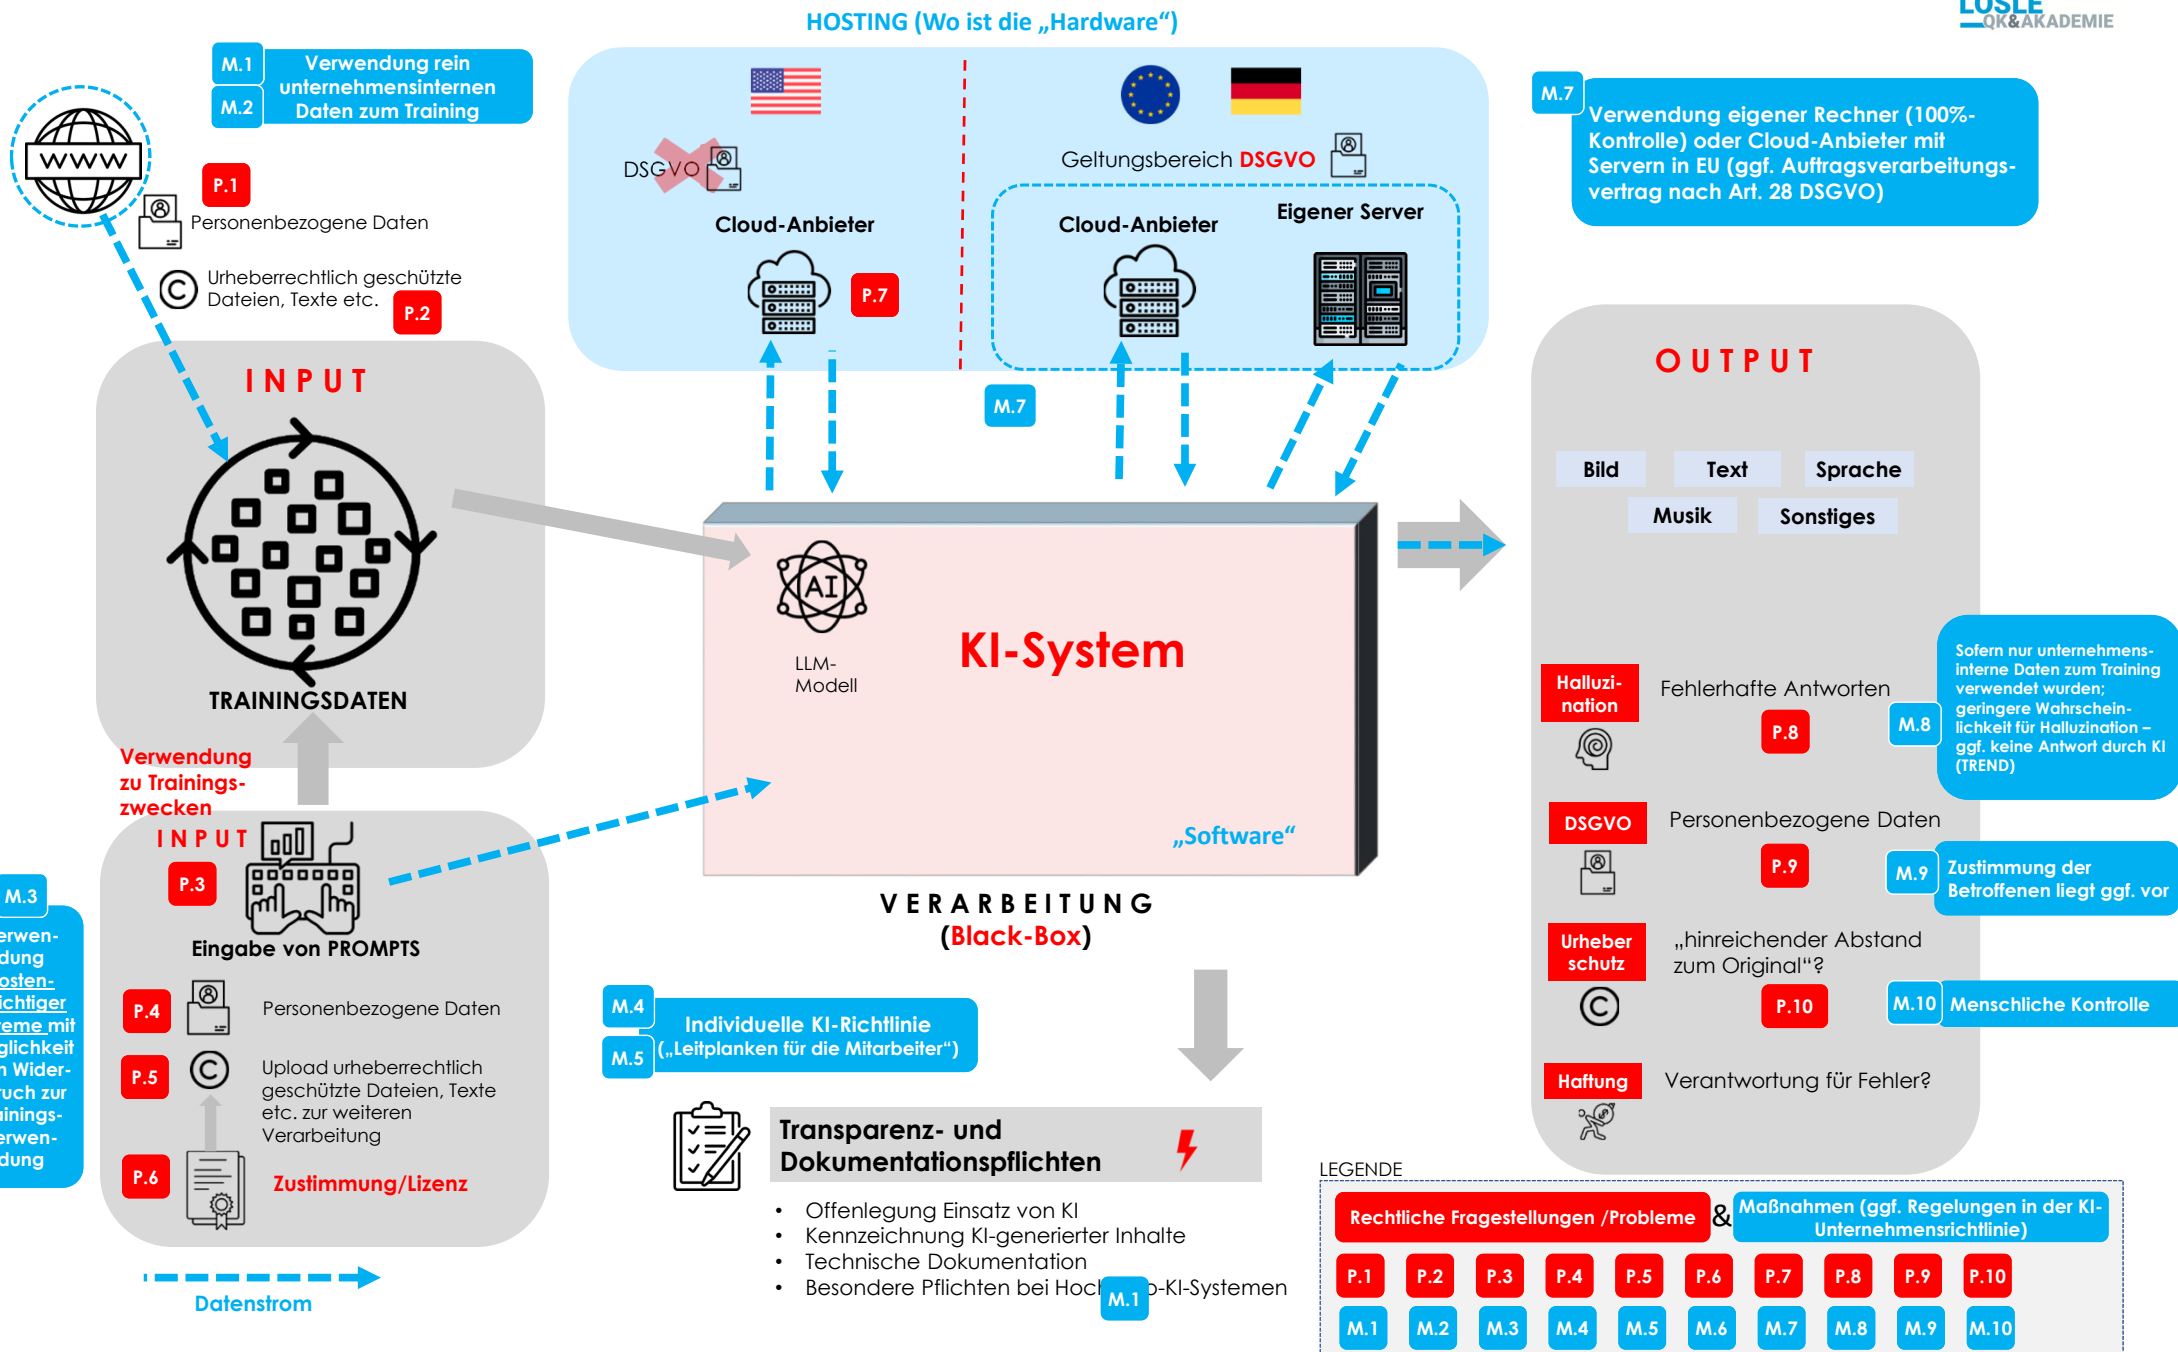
LOSLE
QK&AKADEMIE

HOSTING (Wo ist die „Hardware“)

M.1
M.2
Verwendung rein unternehmensinternen Daten zum Training

WWW

P.1
Personenbezogene Daten

Urheberrechtlich geschützte Dateien, Texte etc.
P.2

DSGVO
Cloud-Anbieter
P.7

Geltungsbereich DSGVO
Cloud-Anbieter
Eigener Server

M.7
Verwendung eigener Rechner (100%-Kontrolle) oder Cloud-Anbieter mit Servern in EU (ggf. Auftragsverarbeitungs-vertrag nach Art. 28 DSGVO)

M.7

INPUT
TRAININGSDATEN

Verwendung zu Trainings-zwecken

INPUT
P.3
Eingabe von PROMPTS

P.4
Personenbezogene Daten
P.5
Upload urheberrechtlich geschützte Dateien, Texte etc. zur weiteren Verarbeitung
P.6
Zustimmung/Lizenz

M.3
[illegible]erwen-dung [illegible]osten-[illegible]ichtiger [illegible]eme mit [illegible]glichkeit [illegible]n Wider-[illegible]ruch zur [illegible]inings-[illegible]erwen-dung

Datenstrom

AI
LLM-Modell
KI-System
„Software“

VERARBEITUNG
(Black-Box)

M.4
M.5
Individuelle KI-Richtlinie
(„Leitplanken für die Mitarbeiter“)

Transparenz- und Dokumentationspflichten
• Offenlegung Einsatz von KI
• Kennzeichnung KI-generierter Inhalte
• Technische Dokumentation
• Besondere Pflichten bei Hoc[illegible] M.1 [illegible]-KI-Systemen

OUTPUT
Bild
Text
Sprache
Musik
Sonstiges

Halluzi-nation
Fehlerhafte Antworten
P.8
M.8
Sofern nur unternehmens-interne Daten zum Training verwendet wurden; geringere Wahrschein-lichkeit für Halluzination – ggf. keine Antwort durch KI (TREND)

DSGVO
Personenbezogene Daten
P.9
M.9
Zustimmung der Betroffenen liegt ggf. vor

Urheber schutz
„hinreichender Abstand zum Original“?
P.10
M.10
Menschliche Kontrolle

Haftung
Verantwortung für Fehler?

LEGENDE
Rechtliche Fragestellungen /Probleme
&
Maßnahmen (ggf. Regelungen in der KI-Unternehmensrichtlinie)
P.1 P.2 P.3 P.4 P.5 P.6 P.7 P.8 P.9 P.10
M.1 M.2 M.3 M.4 M.5 M.6 M.7 M.8 M.9 M.10